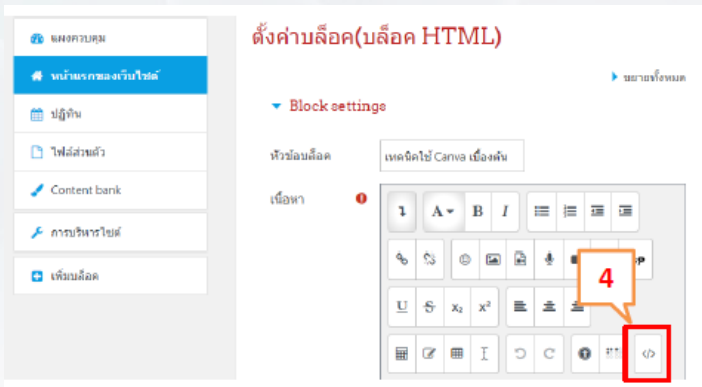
แผงควบคุม

หน้าแรกของเว็บไซต์

ปฏิทิน

ไฟล์ส่วนตัว

Content bank

การบริหารไซต์

เพิ่มบล็อค

ตั้งค่าบล็อค(บล็อค HTML)

ขยายทั้งหมด

Block settings

หัวข้อบล็อค

เทคนิคใช้ Canva เบื้องต้น

เนื้อหา

A

B

I

U

S

$x_2$

$x^2$

4

</>